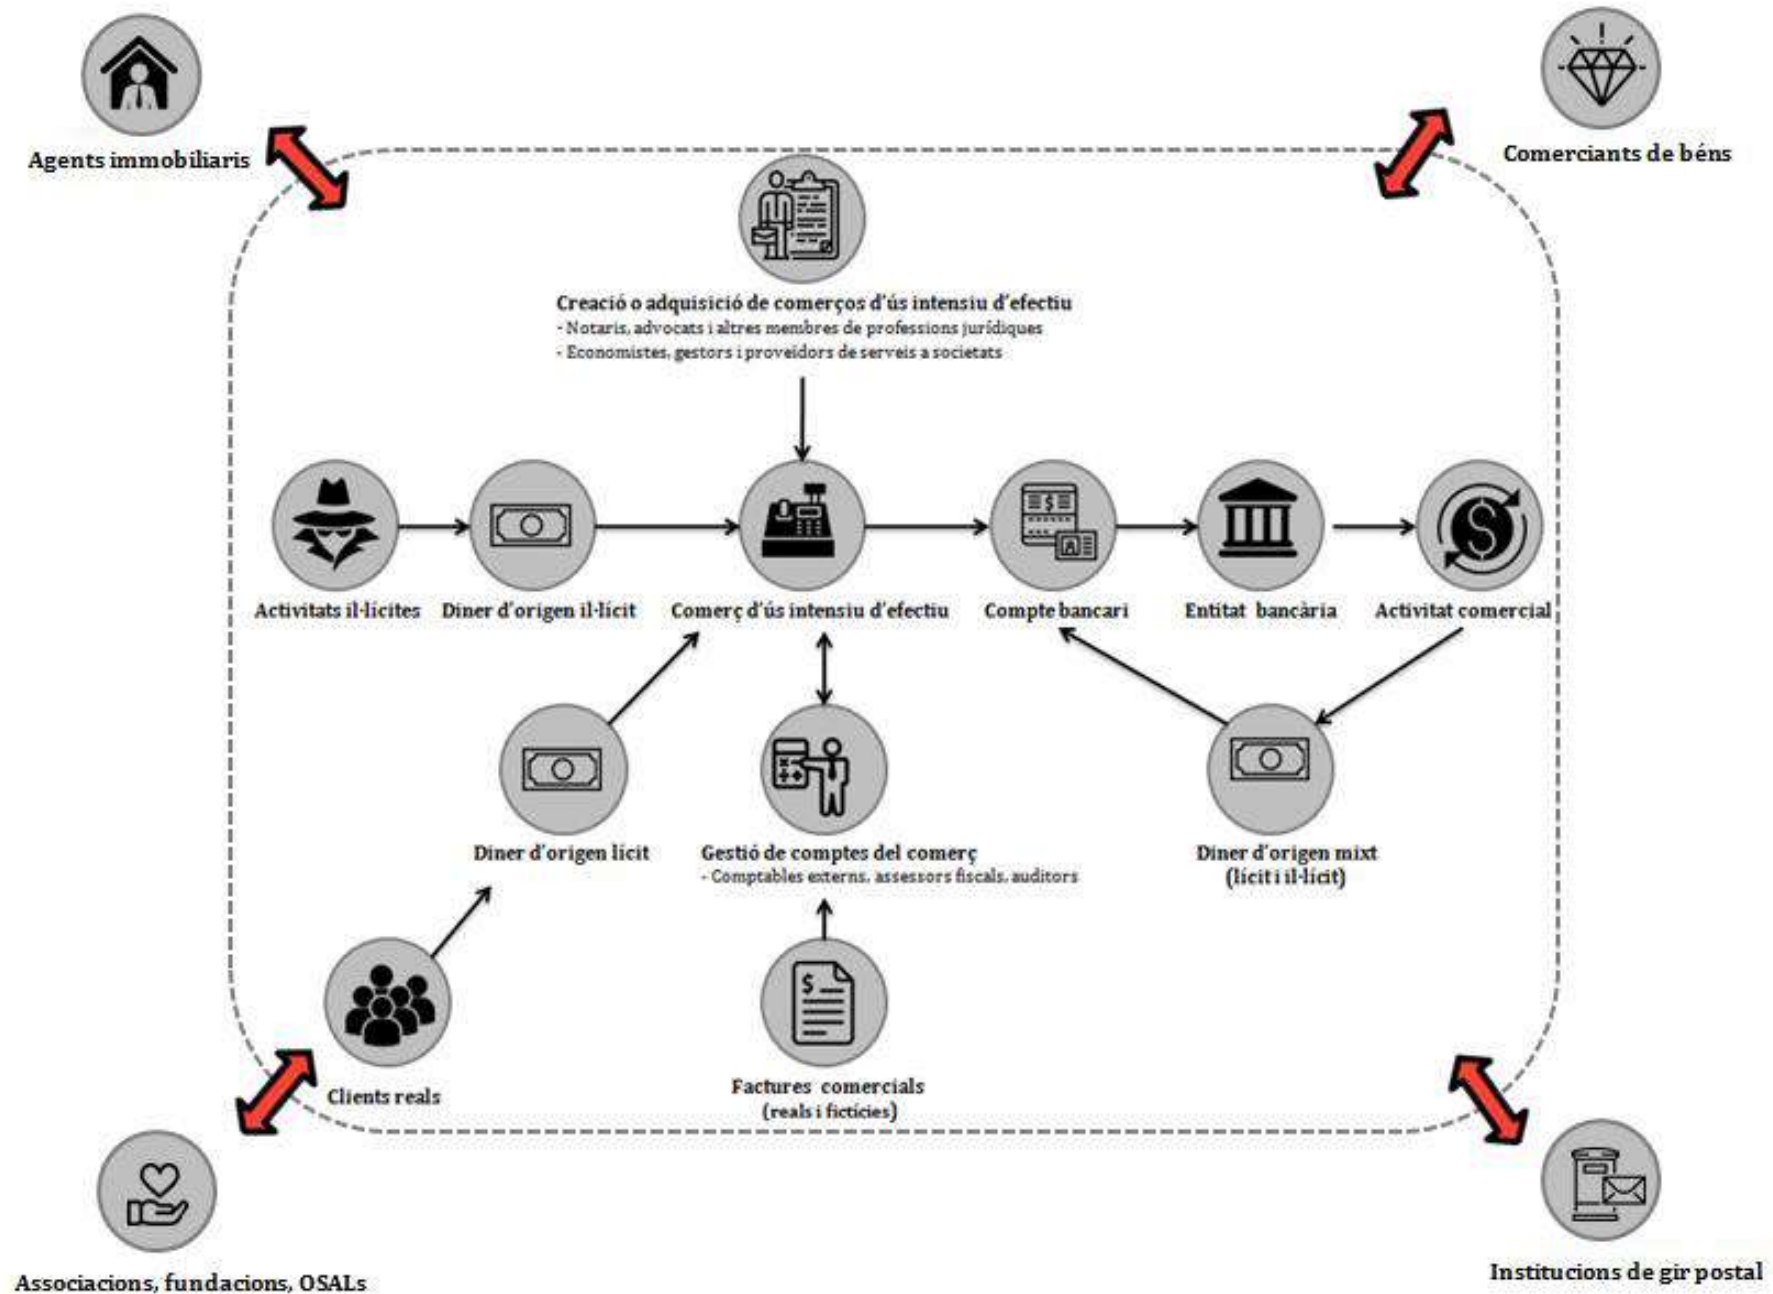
Agents immobiliaris

Comerciants de béns

Creació o adquisició de comerços d'ús intensiu d'efectiu
- Notaris, advocats i altres membres de professions jurídiques
- Economistes, gestors i proveïdors de serveis a societats

Activitats il·lícites

Diner d'origen il·lícit

Comerç d'ús intensiu d'efectiu

Compte bancari

Entitat bancària

Activitat comercial

Diner d'origen lícit

Gestió de comptes del comerç
- Comptables externs, assessors fiscals, auditors

Diner d'origen mixt (lícit i il·lícit)

Clients reals

Factures comercials (reals i fictícies)

Associacions, fundacions, OSALs

Institucions de gir postal